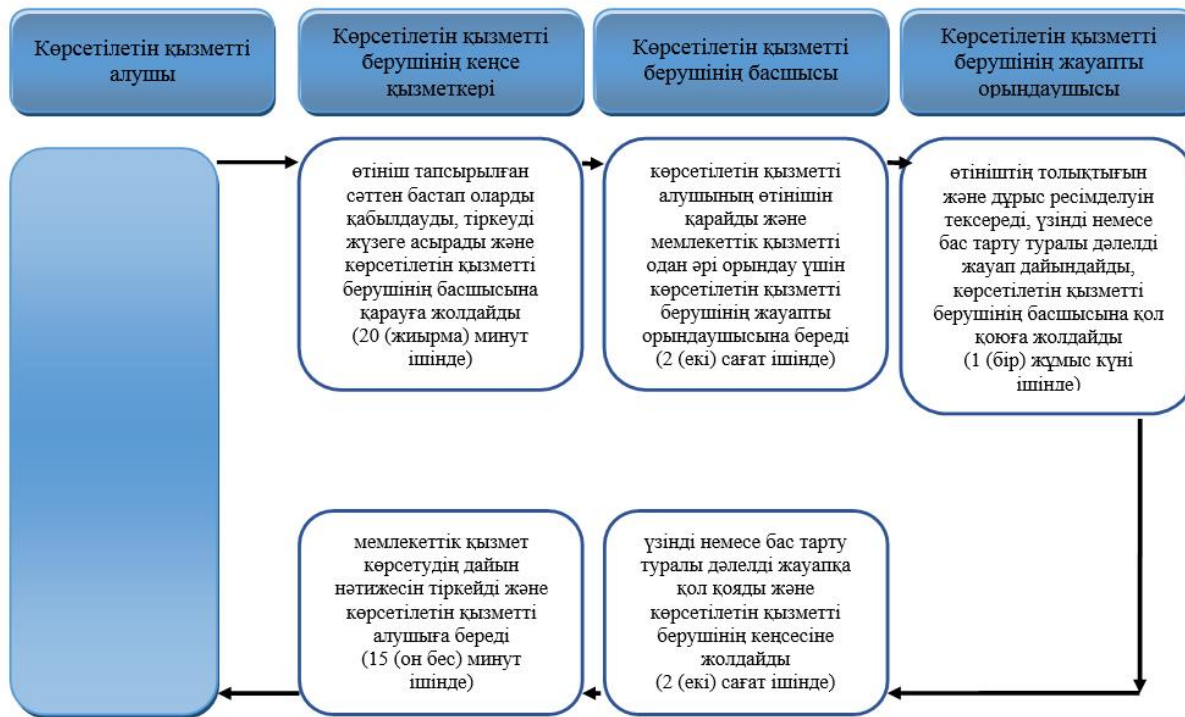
Көрсетілетін қызметті алушы

Көрсетілетін қызметті берушінің кеңсе қызметкері

Көрсетілетін қызметті берушінің басшысы

Көрсетілетін қызметті берушінің жауапты орындаушысы

өтініш тапсырылған сәттен бастап оларды қабылдауды, тіркеуді жүзеге асырады және көрсетілетін қызметті берушінің басшысына қарауға жолдайды (20 (жиырма) минут ішінде)

көрсетілетін қызметті алушының өтінішін қарайды және мемлекеттік қызметті одан әрі орындау үшін көрсетілетін қызметті берушінің жауапты орындаушысына береді (2 (екі) сағат ішінде)

өтініштің толықтығын және дұрыс ресімделуін тексереді, үзінді немесе бас тарту туралы дәлелді жауап дайындайды, көрсетілетін қызметті берушінің басшысына қол қоюға жолдайды (1 (бір) жұмыс күні ішінде)

мемлекеттік қызмет көрсетудің дайын нәтижесін тіркейді және көрсетілетін қызметті алушыға береді (15 (он бес) минут ішінде)

үзінді немесе бас тарту туралы дәлелді жауапқа қол қояды және көрсетілетін қызметті берушінің кеңсесіне жолдайды (2 (екі) сағат ішінде)